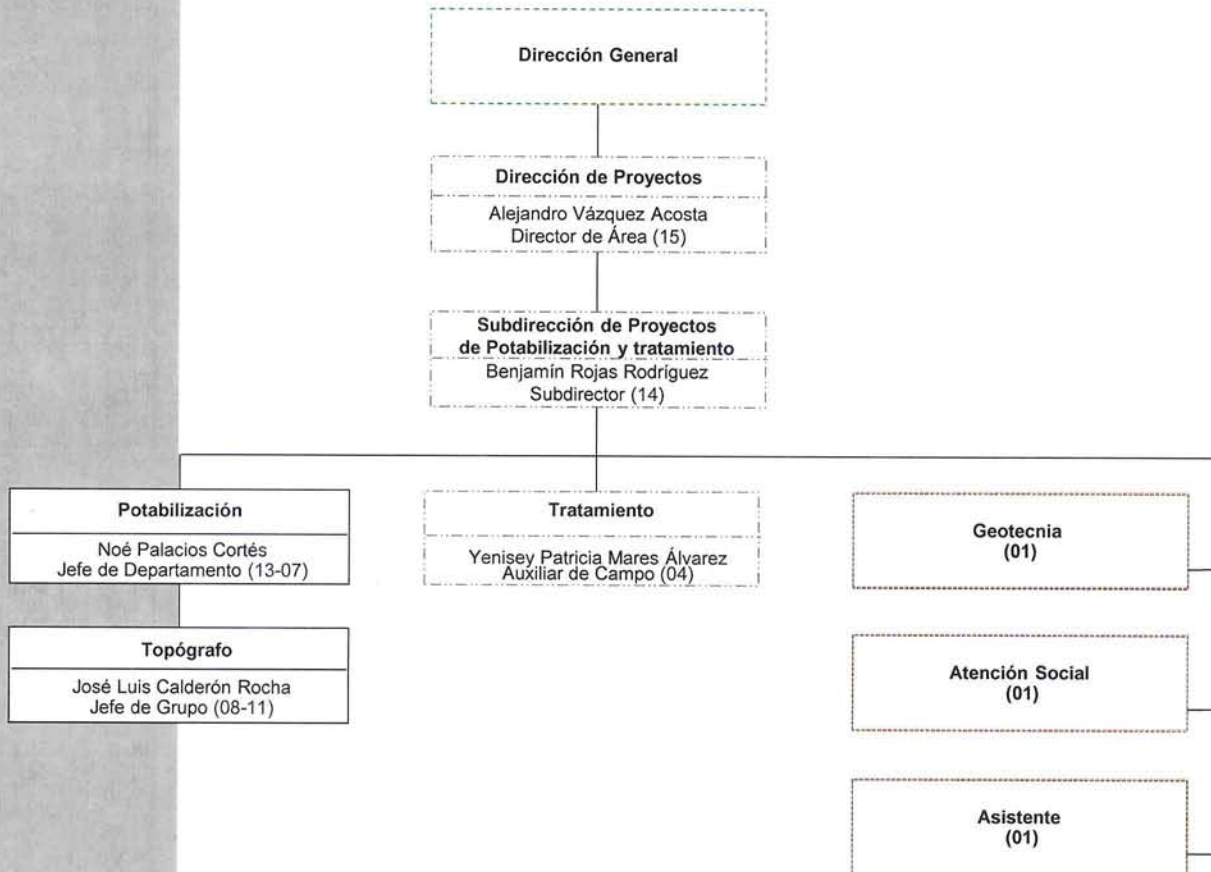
Dirección General

Dirección de Proyectos

Alejandro Vázquez Acosta
Director de Área (15)

Subdirección de Proyectos de Potabilización y tratamiento

Benjamín Rojas Rodríguez
Subdirector (14)

Potabilización

Noé Palacios Cortés
Jefe de Departamento (13-07)

Topógrafo

José Luis Calderón Rocha
Jefe de Grupo (08-11)

Tratamiento

Yenisey Patricia Mares Álvarez
Auxiliar de Campo (04)

Geotecnia
(01)

Atención Social
(01)

Asistente
(01)